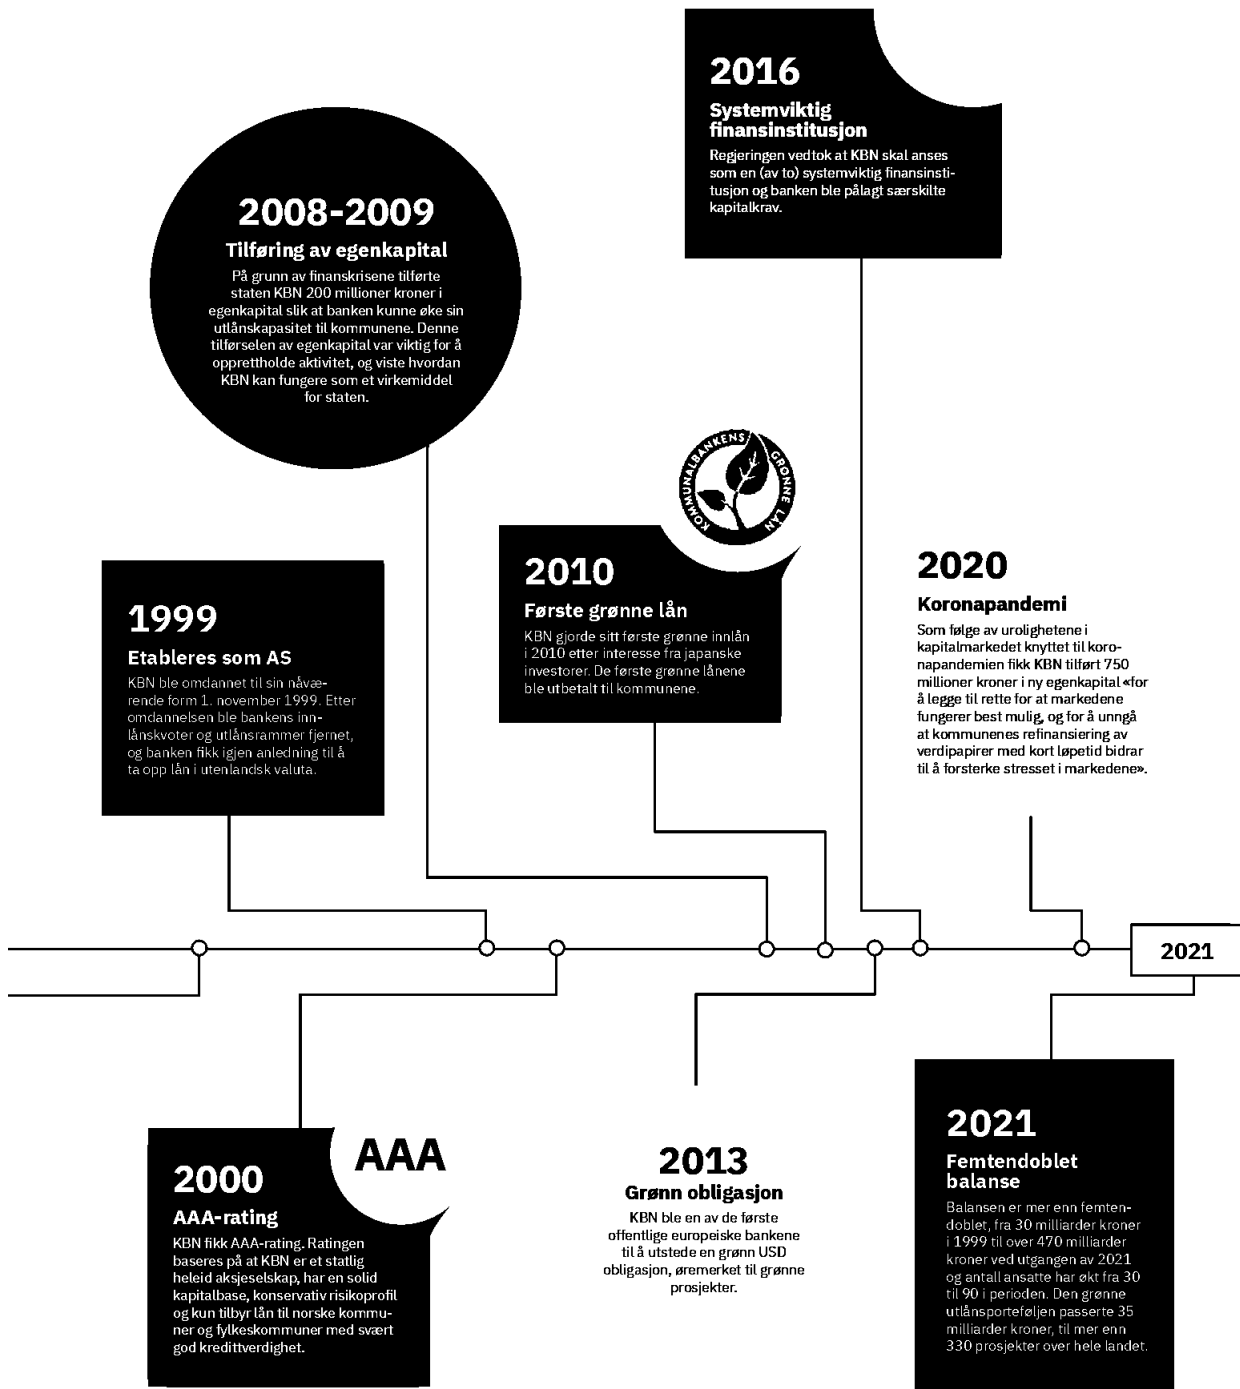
2016

Systemviktig finansinstitusjon

Regjeringen vedtok at KBN skal anses som en (av to) systemviktig finansinstitusjon og banken ble pålagt særskilte kapitalkrav.

2008-2009

Tilføring av egenkapital

På grunn av finanskrisene tilførte staten KBN 200 millioner kroner i egenkapital slik at banken kunne øke sin utlånskapasitet til kommunene. Denne tilførselen av egenkapital var viktig for å opprettholde aktivitet, og viste hvordan KBN kan fungere som et virkemiddel for staten.

KOMMUNALBANKENS GRØNNE LÅN

2010

Første grønne lån

KBN gjorde sitt første grønne innlån i 2010 etter interesse fra japanske investorer. De første grønne lånene ble utbetalt til kommunene.

2020

Koronapandemi

Som følge av urolighetene i kapitalmarkedet knyttet til koronapandemien fikk KBN tilført 750 millioner kroner i ny egenkapital «for å legge til rette for at markedene fungerer best mulig, og for å unngå at kommunenes refinansiering av verdipapirer med kort løpetid bidrar til å forsterke stresset i markedene».

1999

Etableres som AS

KBN ble omdannet til sin nåværende form 1. november 1999. Etter omdannelsen ble bankens innlånskvoter og utlånsrammer fjernet, og banken fikk igjen anledning til å ta opp lån i utenlandsk valuta.

2021

AAA

2000

AAA-rating

KBN fikk AAA-rating. Ratingen baseres på at KBN er et statlig heleid aksjeselskap, har en solid kapitalbase, konservativ risikoprofil og kun tilbyr lån til norske kommuner og fylkeskommuner med svært god kredittverdighet.

2013

Grønn obligasjon

KBN ble en av de første offentlige europeiske bankene til å utstede en grønn USD obligasjon, øremerket til grønne prosjekter.

2021

Femtendoblet balanse

Balansen er mer enn femtendoblet, fra 30 milliarder kroner i 1999 til over 470 milliarder kroner ved utgangen av 2021 og antall ansatte har økt fra 30 til 90 i perioden. Den grønne utlånsporteføljen passerte 35 milliarder kroner, til mer enn 330 prosjekter over hele landet.